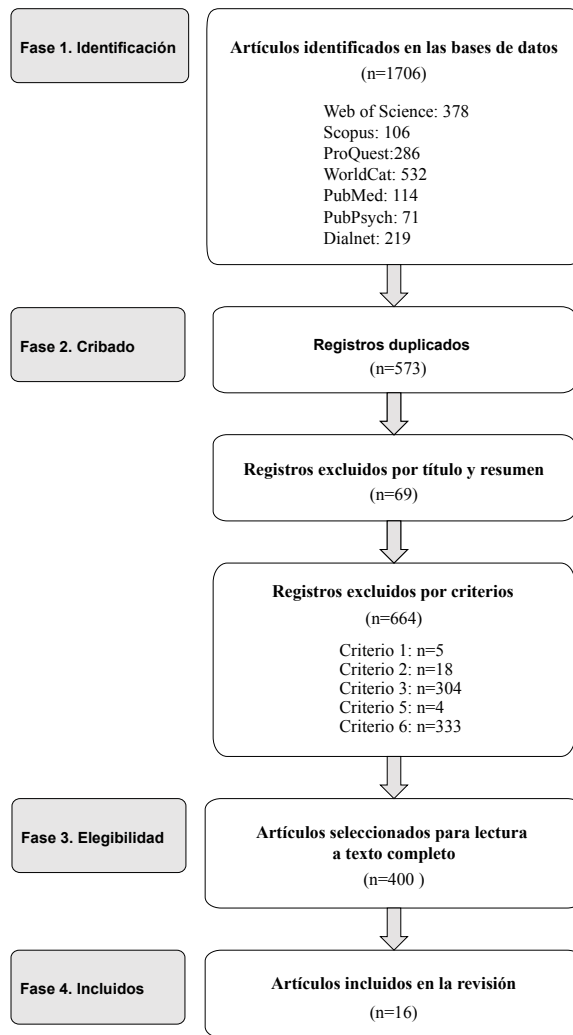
Fase 1. Identificación

Artículos identificados en las bases de datos
(n=1706)

Web of Science: 378
Scopus: 106
ProQuest:286
WorldCat: 532
PubMed: 114
PubPsych: 71
Dialnet: 219

Fase 2. Cribado

Registros duplicados
(n=573)

Registros excluidos por título y resumen
(n=69)

Registros excluidos por criterios
(n=664)

Criterio 1: n=5
Criterio 2: n=18
Criterio 3: n=304
Criterio 5: n=4
Criterio 6: n=333

Fase 3. Elegibilidad

Artículos seleccionados para lectura a texto completo
(n=400 )

Fase 4. Incluidos

Artículos incluidos en la revisión
(n=16)